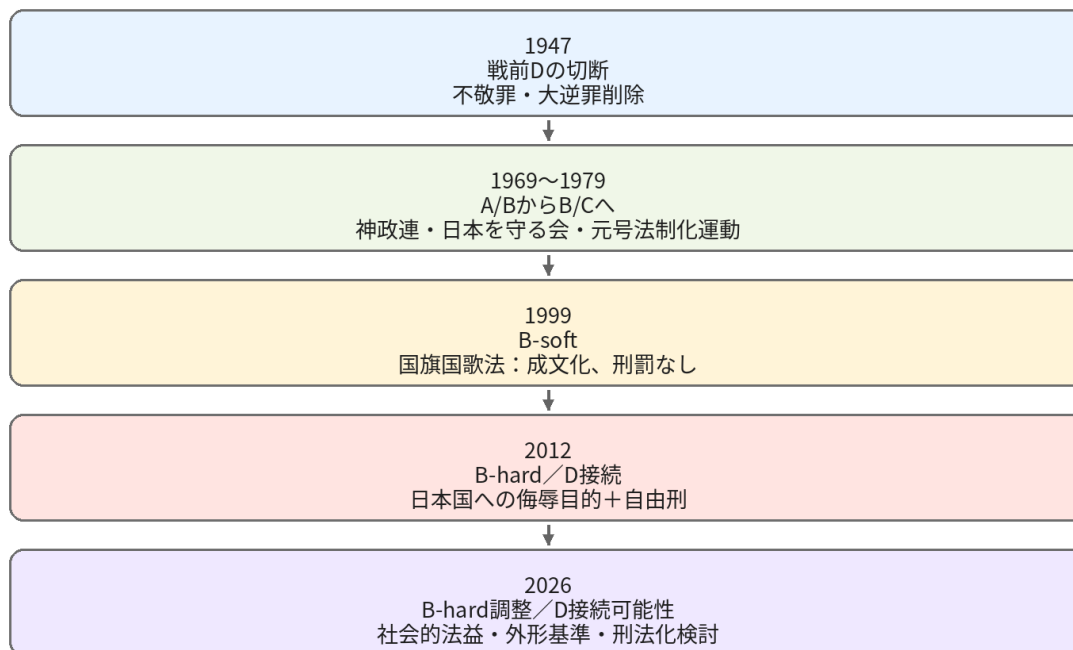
1947
戦前Dの切断
不敬罪・大逆罪削除

1969〜1979
A/BからB/Cへ
神政連・日本を守る会・元号法制化運動

1999
B-soft
国旗国歌法：成文化、刑罰なし

2012
B-hard／D接続
日本国への侮辱目的＋自由刑

2026
B-hard調整／D接続可能性
社会的法益・外形基準・刑法化検討